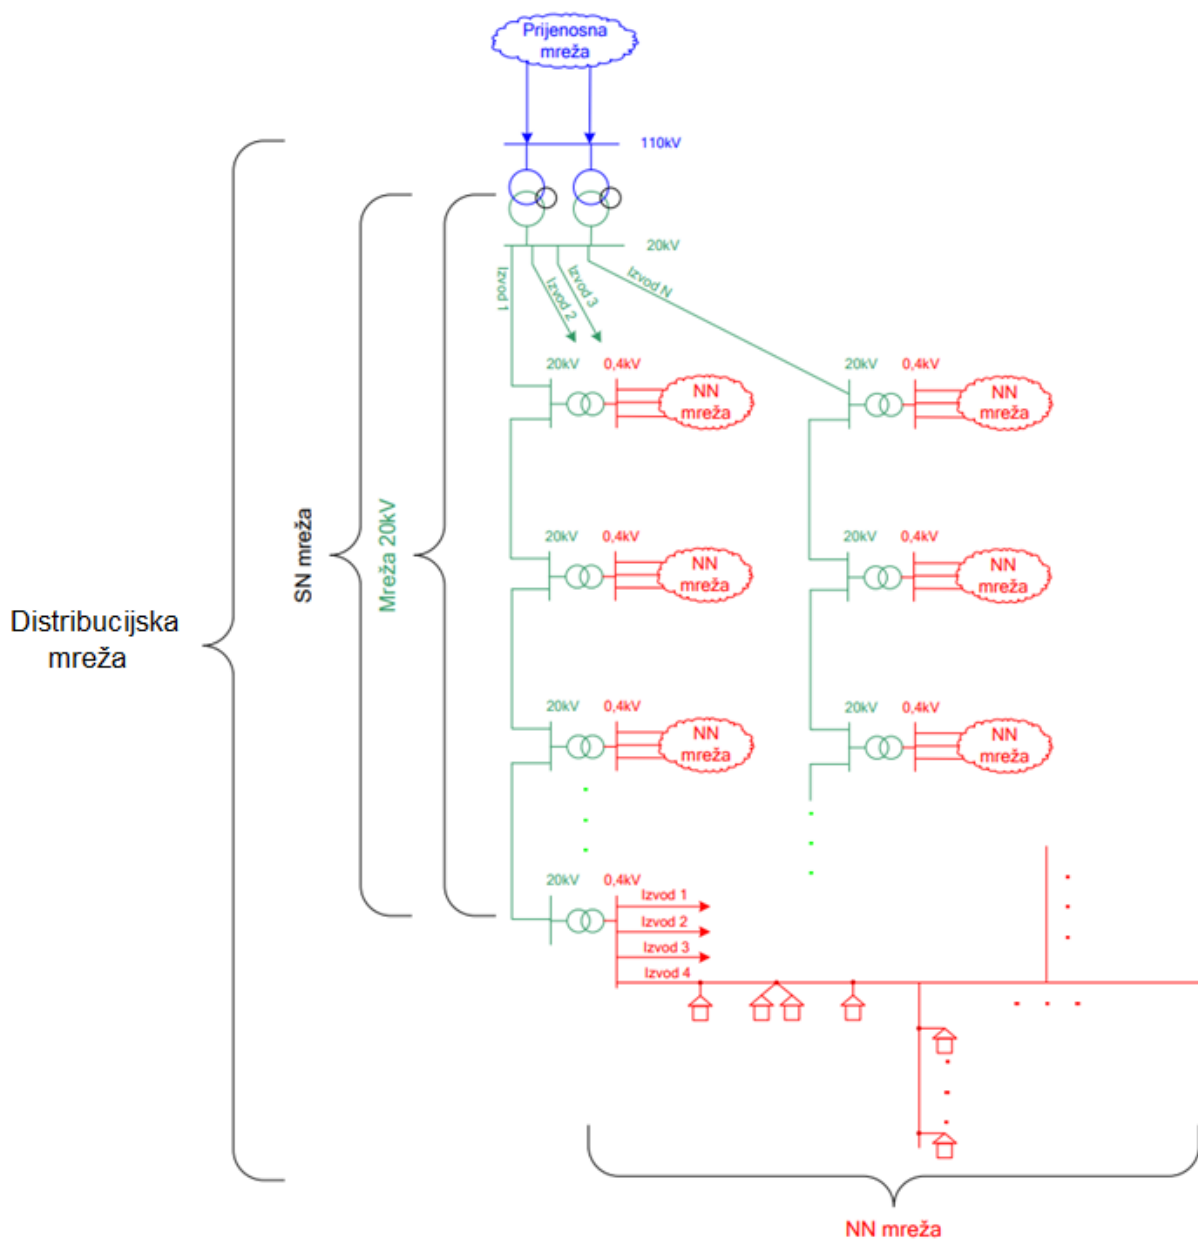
Prijenosna mreža

110kV

20kV

Izvod 1
Izvod 2
Izvod 3
Izvod N

20kV 0,4kV
NN mreža

20kV 0,4kV
NN mreža

Distribucijska mreža

SN mreža

Mreža 20kV

20kV 0,4kV
NN mreža

20kV 0,4kV
NN mreža

20kV 0,4kV
NN mreža

20kV 0,4kV
NN mreža

20kV 0,4kV
Izvod 1
Izvod 2
Izvod 3
Izvod 4

NN mreža